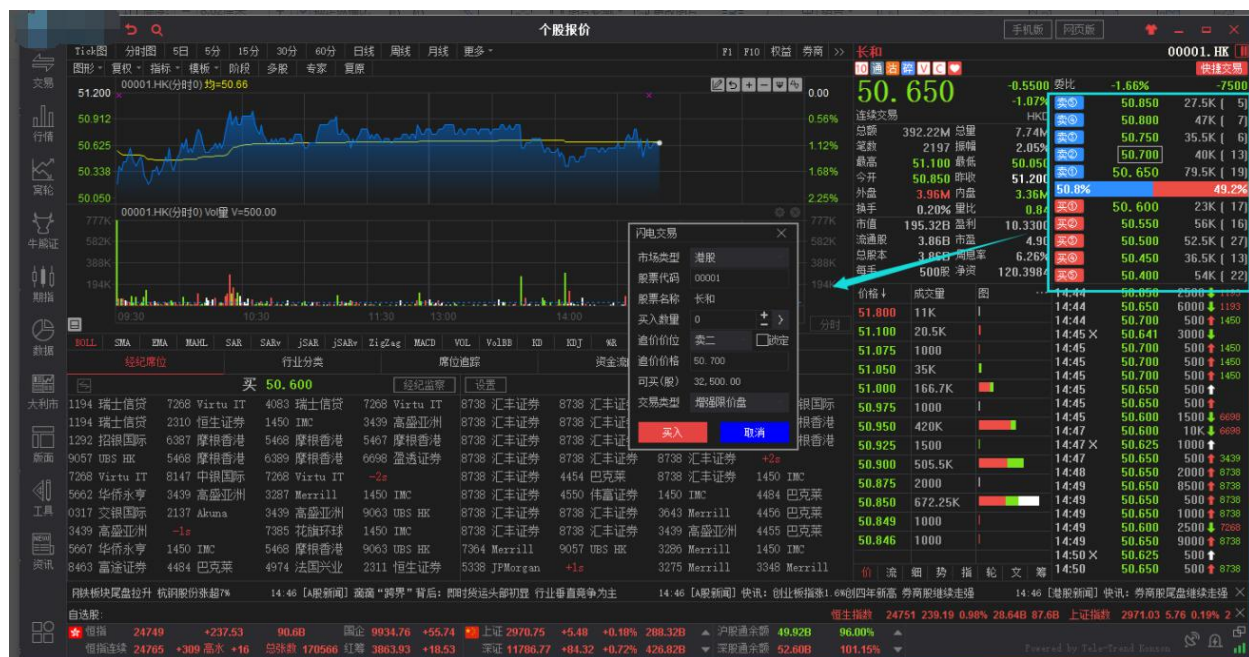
个股报价

手机版 网页版

Tick图 分时图 5日 5分 15分 30分 60分 日线 周线 月线 更多

F1 F10 权益 券商 >>

图形 复权 指标 模板 阶段 多股 专家 复原

00001.HK(分时0) 均=50.66

51.200 0.00
50.912 0.56%
50.625 1.12%
50.338 1.68%
50.050 2.25%

00001.HK(分时0) Vol量 V=500.00

777K 582K 388K 194K

09:30 10:30 11:30 13:00 14:00 分时

BOLL SMA EMA MAHL SAR SARv jSAR jSARv ZigZag MACD VOL VolBB KD KDJ %R

经纪席位 行业分类 席位追踪 资金流

买 50.600 经纪监察 设置

交易 行情 宏观 牛熊证 期指 数据 大利市 新闻 工具 资讯

闪电交易
市场类型 港股
股票代码 00001
股票名称 长和
买入数量 0
追价价位 卖二 锁定
追价价格 50.700
可买(股) 32,500.00
交易类型 增强限价盘
买入 取消

| 1194 瑞士信贷 | 7268 Virtu IT | 4083 瑞士信贷 | 7268 Virtu IT | 8738 汇丰证券 | 8738 汇丰证 |
|---|---|---|---|---|---|
| 1194 瑞士信贷 | 2310 恒生证券 | 1450 IMC | 3439 高盛亚洲 | 8738 汇丰证券 | 8738 汇丰证 |
| 1292 招银国际 | 6387 摩根香港 | 5468 摩根香港 | 5467 摩根香港 | 8738 汇丰证券 | 8738 汇丰证 |
| 9057 UBS HK | 5468 摩根香港 | 6389 摩根香港 | 6698 盈透证券 | 8738 汇丰证券 | 8738 汇丰证券 |
| 7268 Virtu IT | 8147 中银国际 | 7268 Virtu IT | -2s | 8738 汇丰证券 | 4454 巴克莱 |
| 5662 华侨永亨 | 3439 高盛亚洲 | 3287 Merrill | 1450 IMC | 8738 汇丰证券 | 4550 伟富证券 |
| 0317 交银国际 | 2137 Akuna | 3439 高盛亚洲 | 9063 UBS HK | 8738 汇丰证券 | 8738 汇丰证券 |
| 3439 高盛亚洲 | -1s | 7385 花旗环球 | 1450 IMC | 8738 汇丰证券 | 8738 汇丰证券 |
| 5667 华侨永亨 | 1450 IMC | 5468 摩根香港 | 9063 UBS HK | 7364 Merrill | 9057 UBS HK |
| 8463 富途证券 | 4484 巴克莱 | 4974 法国兴业 | 2311 恒生证券 | 5338 JPMorgan | +1s |

银国际 银国际 摩根香港 摩根香港
8738 汇丰证券 1450 IMC
+2s
1450 IMC 4484 巴克莱
3643 Merrill 4456 巴克莱
3439 高盛亚洲 4455 巴克莱
3286 Merrill 1450 IMC
3275 Merrill 3348 Merrill

长和 00001.HK
快捷交易
50.650 -0.5500 -1.07% 委比 -1.66% -7500
连续交易 HKD
总额 392.22M 总量 7.74M
笔数 2197 振幅 2.05%
最高 51.100 最低 50.050
今开 50.850 昨收 51.200
外盘 3.96M 内盘 3.36M
换手 0.20% 量比 0.84
市值 195.32B 盈利 10.3300
流通股 3.86B 市盈 4.90
总股本 3.86B 周息率 6.26%
每手 500股 净资 120.3984

| 卖⑩ | 50.850 | 27.5K [ 5] |
|---|---|---|
| 卖⑨ | 50.800 | 47K [ 7] |
| 卖⑧ | 50.750 | 35.5K [ 6] |
| 卖⑦ | 50.700 | 40K [ 13] |
| 卖① | 50.650 | 79.5K [ 19] |
| 50.8% | | 49.2% |
| 买① | 50.600 | 23K [ 17] |
| 买② | 50.550 | 56K [ 16] |
| 买③ | 50.500 | 52.5K [ 27] |
| 买④ | 50.450 | 36.5K [ 13] |
| 买⑤ | 50.400 | 54K [ 22] |

| 价格 | 成交量 |
|---|---|
| 51.800 | 11K |
| 51.100 | 20.5K |
| 51.075 | 1000 |
| 51.050 | 35K |
| 51.000 | 166.7K |
| 50.975 | 1000 |
| 50.950 | 420K |
| 50.925 | 1500 |
| 50.900 | 505.5K |
| 50.875 | 2000 |
| 50.850 | 672.25K |
| 50.849 | 1000 |
| 50.846 | 1000 |

| 14:44 | 50.650 | 6000 1193 |
|---|---|---|
| 14:44 | 50.700 | 500 1450 |
| 14:45 | 50.641 | 3000 |
| 14:45 | 50.700 | 500 1450 |
| 14:45 | 50.700 | 500 1450 |
| 14:45 | 50.700 | 500 1450 |
| 14:45 | 50.650 | 500 |
| 14:45 | 50.650 | 500 |
| 14:45 | 50.600 | 1500 6698 |
| 14:45 | 50.600 | 10K 6698 |
| 14:47 | 50.625 | 1000 |
| 14:47 | 50.650 | 500 3439 |
| 14:48 | 50.650 | 2000 8738 |
| 14:48 | 50.650 | 8500 8738 |
| 14:49 | 50.650 | 500 8738 |
| 14:49 | 50.650 | 1000 8738 |
| 14:49 | 50.600 | 2500 7268 |
| 14:49 | 50.650 | 9000 8738 |
| 14:50 | 50.625 | 500 |
| 14:50 | 50.650 | 500 8738 |

价 流 细 势 指 轮 文 筹

网铁板块尾盘拉升 杭钢股份涨超7% 14:46 [A股新闻] 商禹"跨界"背后: 即时快运头部初显 行业垂直竞争为主 14:46 [A股新闻] 快讯: 创业板指涨1.6%创四年新高 券商股继续走强 14:46 [港股新闻] 快讯: 券商股尾盘继续走强

自选股:
恒指 24749 +237.53 90.6B 国企 9934.76 +55.74 上证 2970.75 +5.48 +0.18% 288.32B 沪股通余额 49.92B 96.00%
恒指连续 24765 +309 高水 +16 总张数 170566 红筹 3863.93 +18.53 深证 11786.77 +84.32 +0.72% 426.82B 深股通余额 52.60B 101.15%
恒生指数 24751 239.19 0.98% 28.64B 87.6B 上证指数 2971.03 5.76 0.19% 2
Powered by Tele-Trend Konson